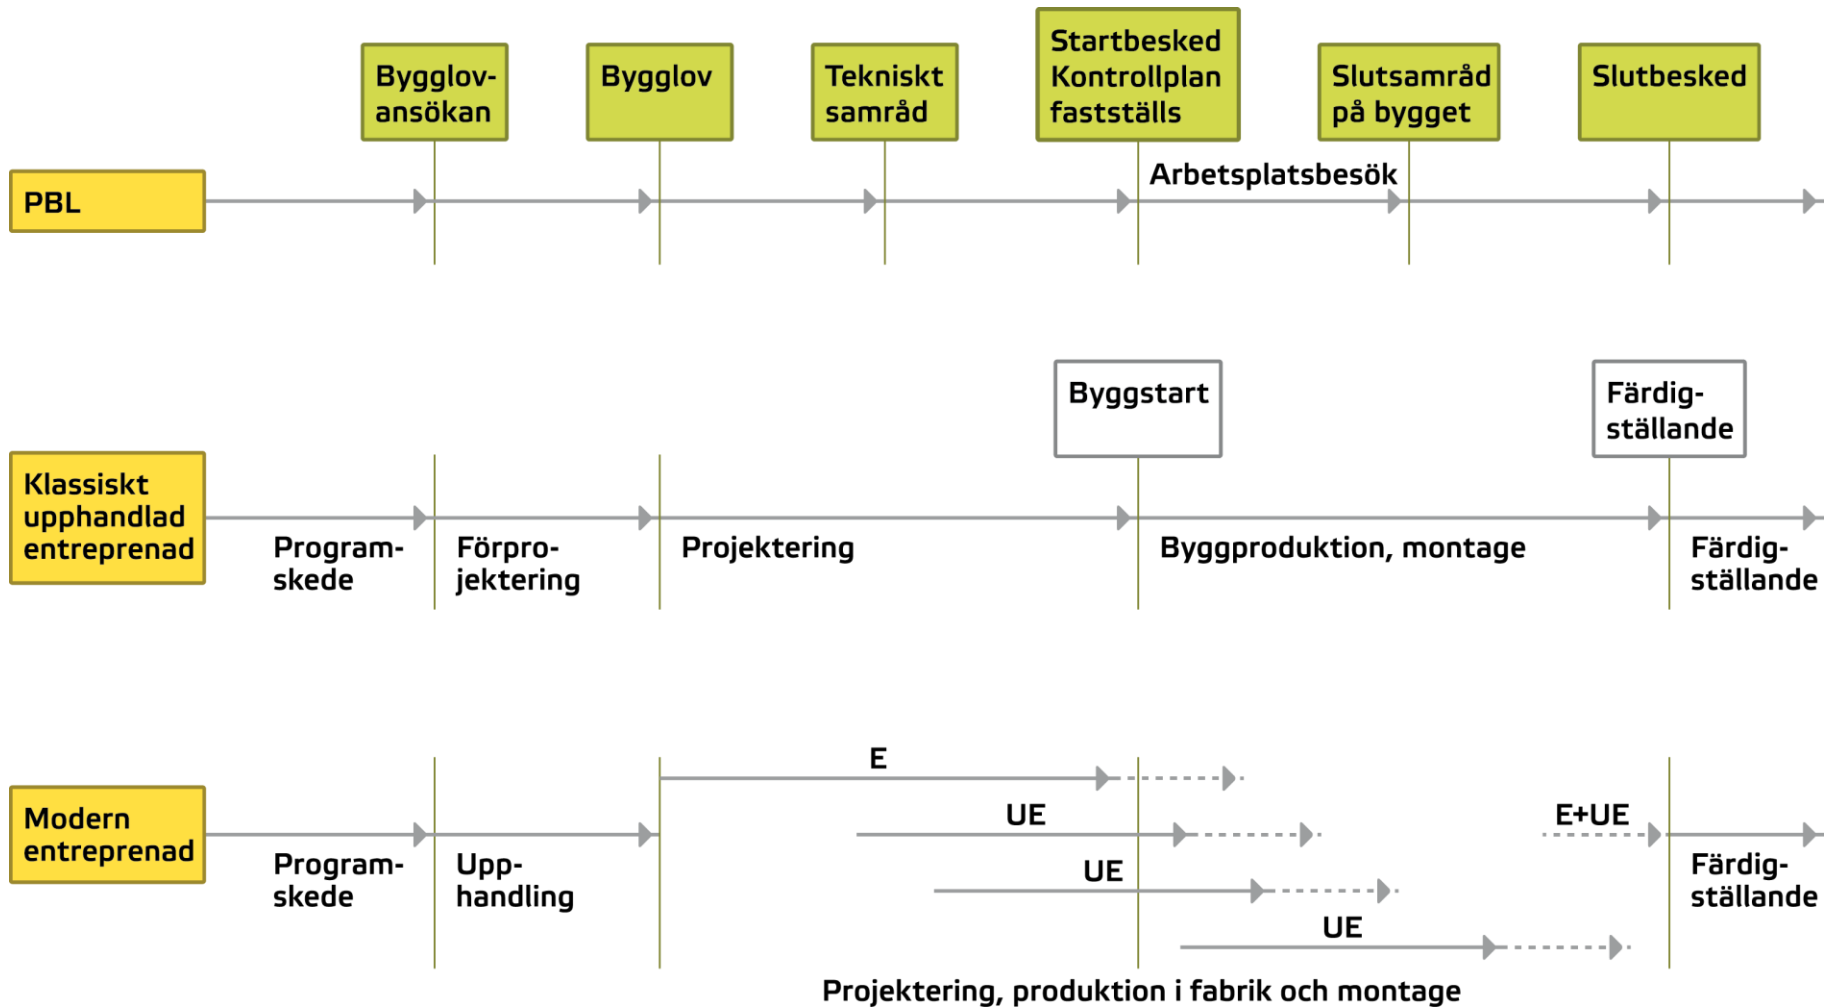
Bygglov-ansökan

Bygglov

Tekniskt samråd

Startbesked Kontrollplan fastställs

Slutsamråd på bygget

Slutbesked

PBL

Arbetsplatsbesök

Byggstart

Färdig-ställande

Klassiskt upphandlad entreprenad

Program-skede

Förpro-jektering

Projektering

Byggproduktion, montage

Färdig-ställande

E

UE

E+UE

Modern entreprenad

Program-skede

Upp-handling

UE

Färdig-ställande

UE

Projektering, produktion i fabrik och montage